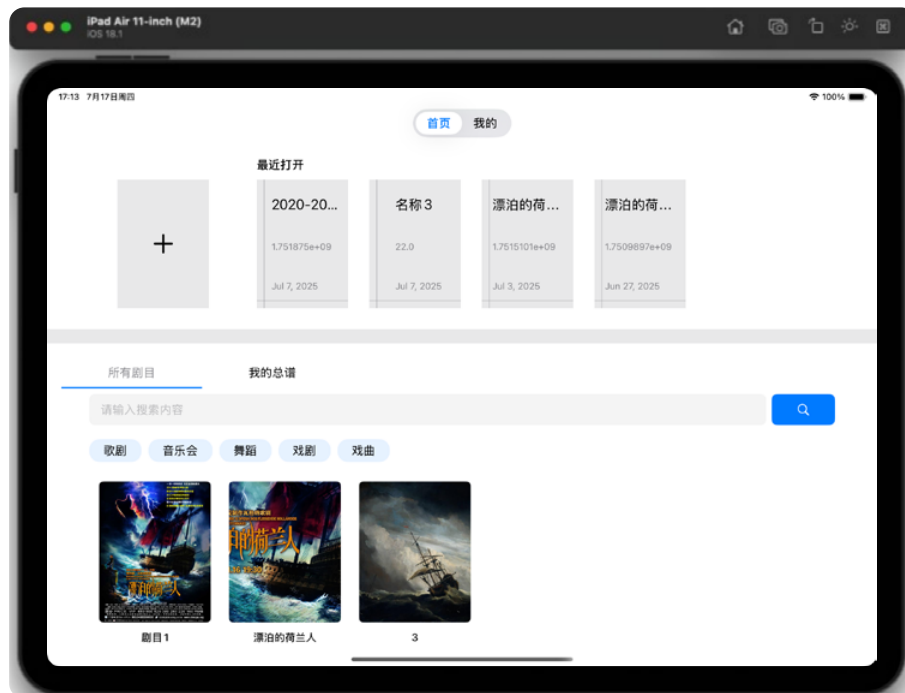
iPad Air 11-inch (M2)
iOS 18.1

17:13 7月17日周四
100%

首页 我的

最近打开

+

2020-20...
1.751875e+09
Jul 7, 2025

名称3
22.0
Jul 7, 2025

漂泊的荷...
1.7515101e+09
Jul 3, 2025

漂泊的荷...
1.7509897e+09
Jun 27, 2025

所有剧目 我的总谱

请输入搜索内容

歌剧 音乐会 舞蹈 戏剧 戏曲

剧目1
漂泊的荷兰人
3